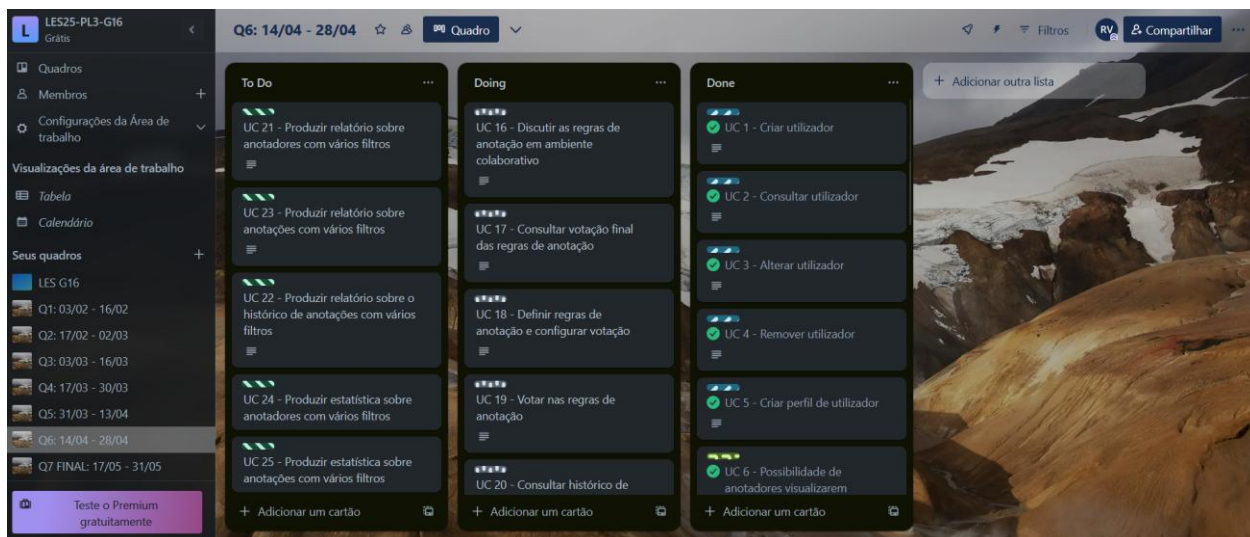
L LES25-PL3-G16
Grátis

Quadros
Membros +
Configurações da Área de trabalho
Visualizações da área de trabalho
Tabela
Calendário
Seus quadros +
LES G16
Q1: 03/02 - 16/02
Q2: 17/02 - 02/03
Q3: 03/03 - 16/03
Q4: 17/03 - 30/03
Q5: 31/03 - 13/04
Q6: 14/04 - 28/04
Q7 FINAL: 17/05 - 31/05
Teste o Premium gratuitamente

Q6: 14/04 - 28/04 Quadro
Filtros RV Compartilhar

To Do
UC 21 - Produzir relatório sobre anotadores com vários filtros
UC 23 - Produzir relatório sobre anotações com vários filtros
UC 22 - Produzir relatório sobre o histórico de anotações com vários filtros
UC 24 - Produzir estatística sobre anotadores com vários filtros
UC 25 - Produzir estatística sobre anotações com vários filtros
+ Adicionar um cartão

Doing
UC 16 - Discutir as regras de anotação em ambiente colaborativo
UC 17 - Consultar votação final das regras de anotação
UC 18 - Definir regras de anotação e configurar votação
UC 19 - Votar nas regras de anotação
UC 20 - Consultar histórico de
+ Adicionar um cartão

Done
UC 1 - Criar utilizador
UC 2 - Consultar utilizador
UC 3 - Alterar utilizador
UC 4 - Remover utilizador
UC 5 - Criar perfil de utilizador
UC 6 - Possibilidade de anotadores visualizarem
+ Adicionar um cartão

+ Adicionar outra lista